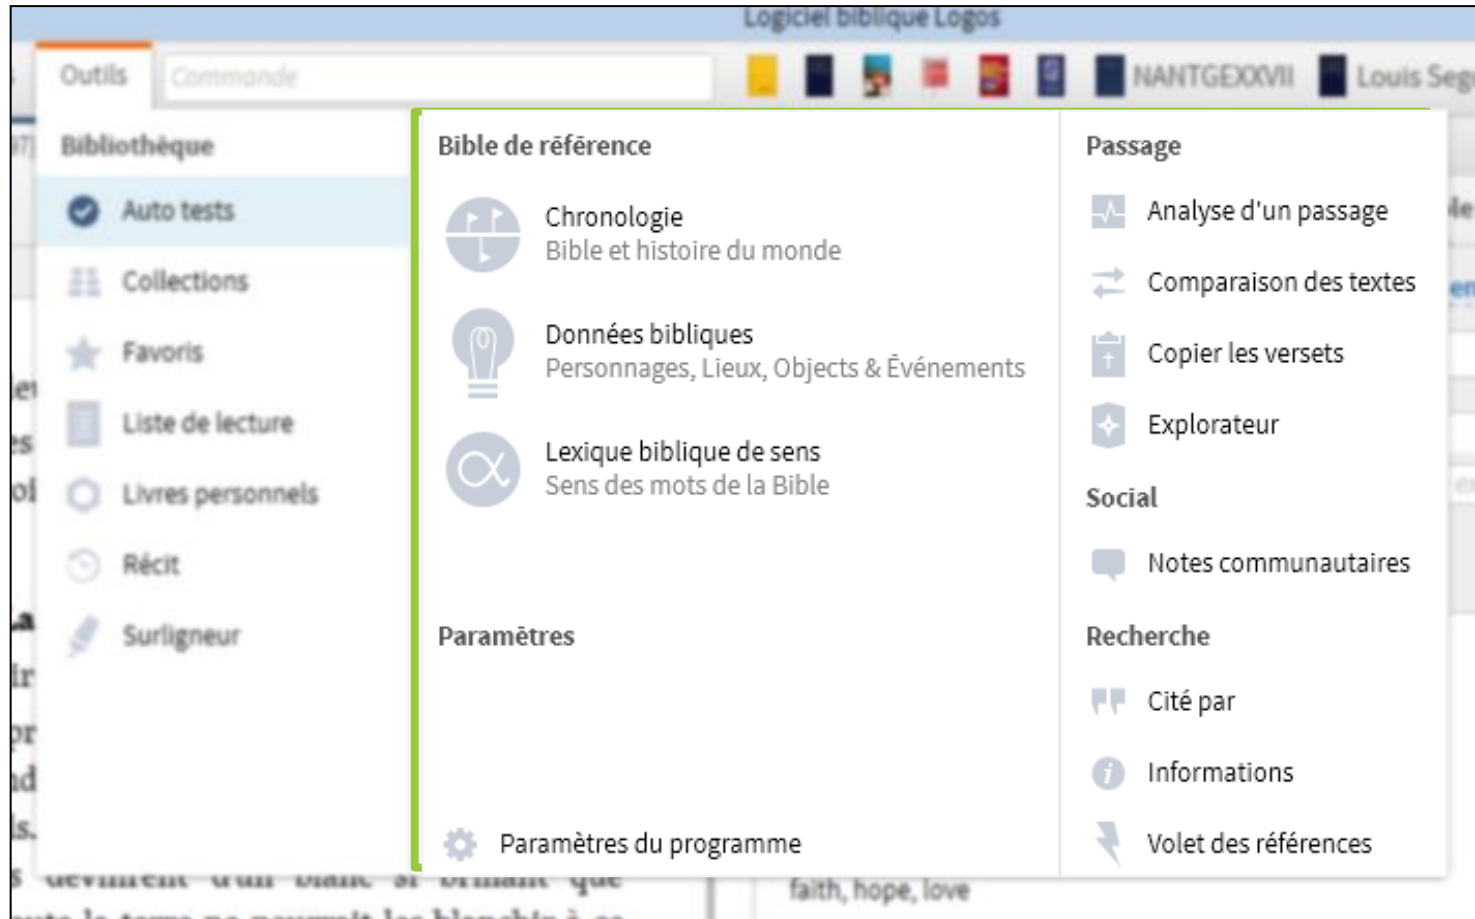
Logiciel biblique Logos

Outils Commande NANTGEXXVII Louis Seg

Bibliothèque

Auto tests

Collections

Favoris

Liste de lecture

Livres personnels

Récit

Surligneur

Bible de référence

Chronologie
Bible et histoire du monde

Données bibliques
Personnages, Lieux, Objects & Événements

Lexique biblique de sens
Sens des mots de la Bible

Paramètres

Paramètres du programme

Passage

Analyse d'un passage

Comparaison des textes

Copier les versets

Explorateur

Social

Notes communautaires

Recherche

Cité par

Informations

Volet des références

faith, hope, love